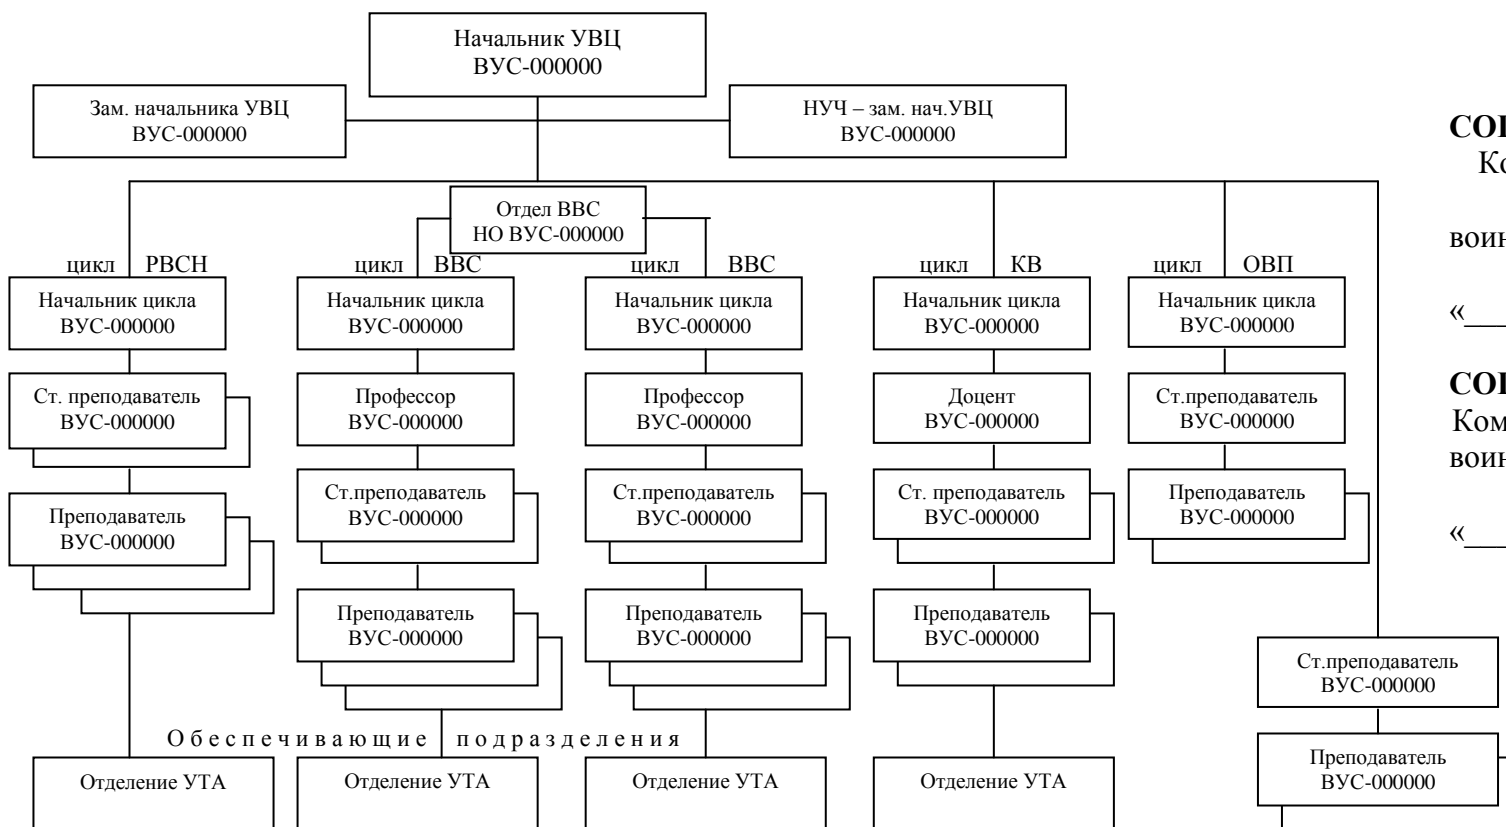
Начальник УВЦ
ВУС-000000

Зам. начальника УВЦ
ВУС-000000

НУЧ – зам. нач.УВЦ
ВУС-000000

СО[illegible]
Ко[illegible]

воин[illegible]

«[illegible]

СО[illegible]
Ком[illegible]
воин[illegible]

«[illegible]

Отдел ВВС
НО ВУС-000000

цикл РВСН
Начальник цикла
ВУС-000000

Ст. преподаватель
ВУС-000000

Преподаватель
ВУС-000000

цикл ВВС
Начальник цикла
ВУС-000000

Профессор
ВУС-000000

Ст.преподаватель
ВУС-000000

Преподаватель
ВУС-000000

цикл ВВС
Начальник цикла
ВУС-000000

Профессор
ВУС-000000

Ст.преподаватель
ВУС-000000

Преподаватель
ВУС-000000

цикл КВ
Начальник цикла
ВУС-000000

Доцент
ВУС-000000

Ст. преподаватель
ВУС-000000

Преподаватель
ВУС-000000

цикл ОВП
Начальник цикла
ВУС-000000

Ст.преподаватель
ВУС-000000

Преподаватель
ВУС-000000

Ст.преподаватель
ВУС-000000

Преподаватель
ВУС-000000

Обеспечивающие подразделения

Отделение УТА

Отделение УТА

Отделение УТА

Отделение УТА